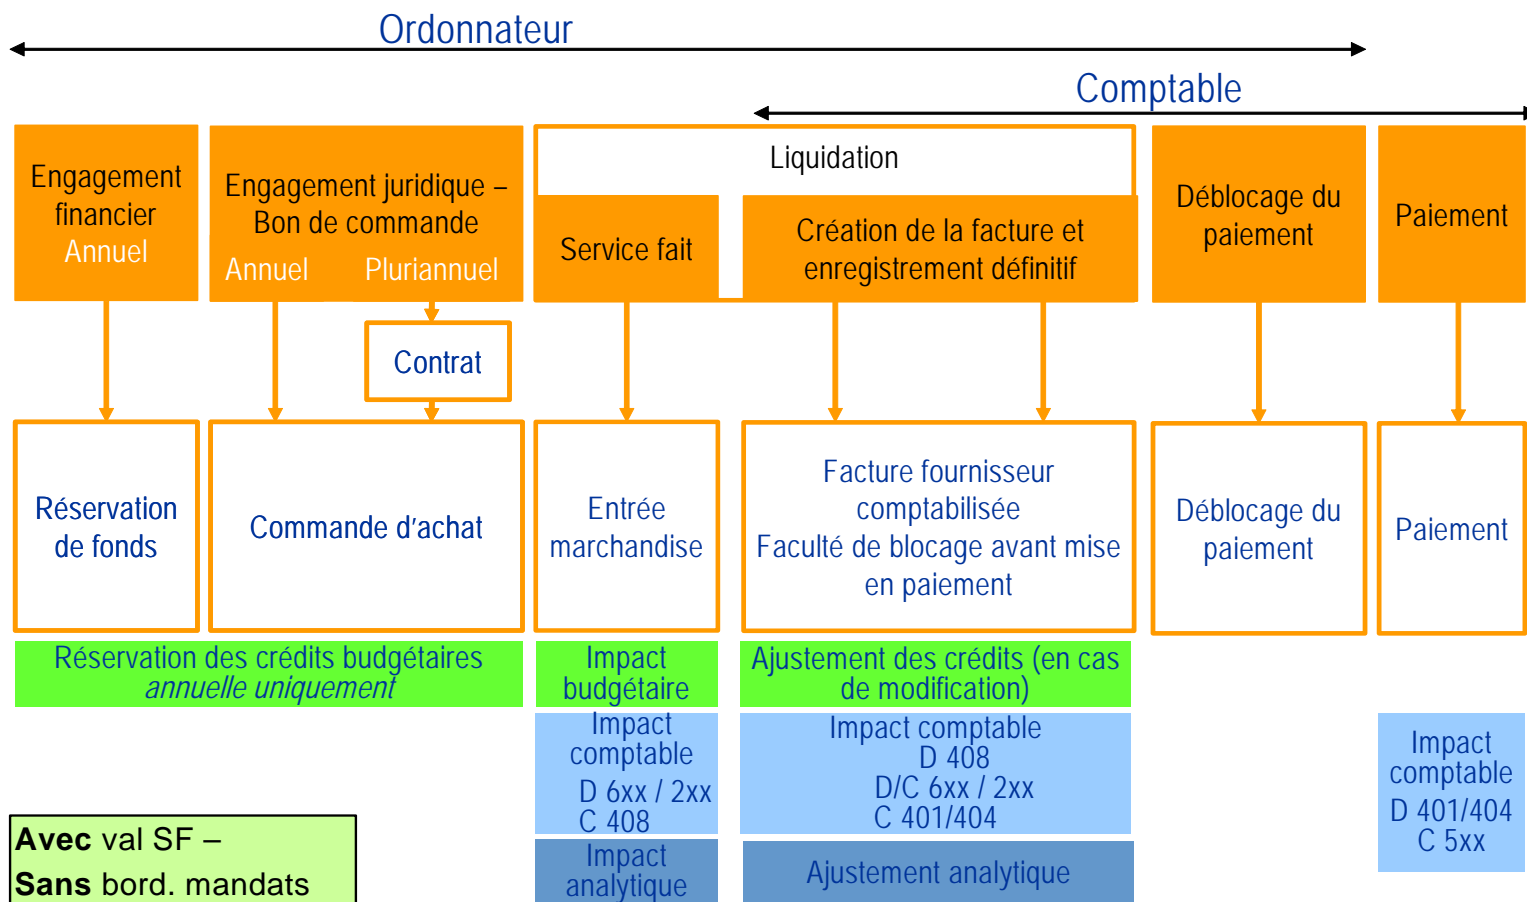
Ordonnateur

Comptable

Engagement financier
Annuel

Engagement juridique – Bon de commande
Annuel Pluriannuel

Liquidation

Service fait

Création de la facture et enregistrement définitif

Déblocage du paiement

Paiement

Contrat

Réservation de fonds

Commande d'achat

Entrée marchandise

Facture fournisseur comptabilisée
Faculté de blocage avant mise en paiement

Déblocage du paiement

Paiement

Réservation des crédits budgétaires
*annuelle uniquement*

Impact budgétaire

Ajustement des crédits (en cas de modification)

Impact comptable
D 6xx / 2xx
C 408

Impact comptable
D 408
D/C 6xx / 2xx
C 401/404

Impact comptable
D 401/404
C 5xx

Impact analytique

Ajustement analytique

**Avec** val SF –
**Sans** bord. mandats